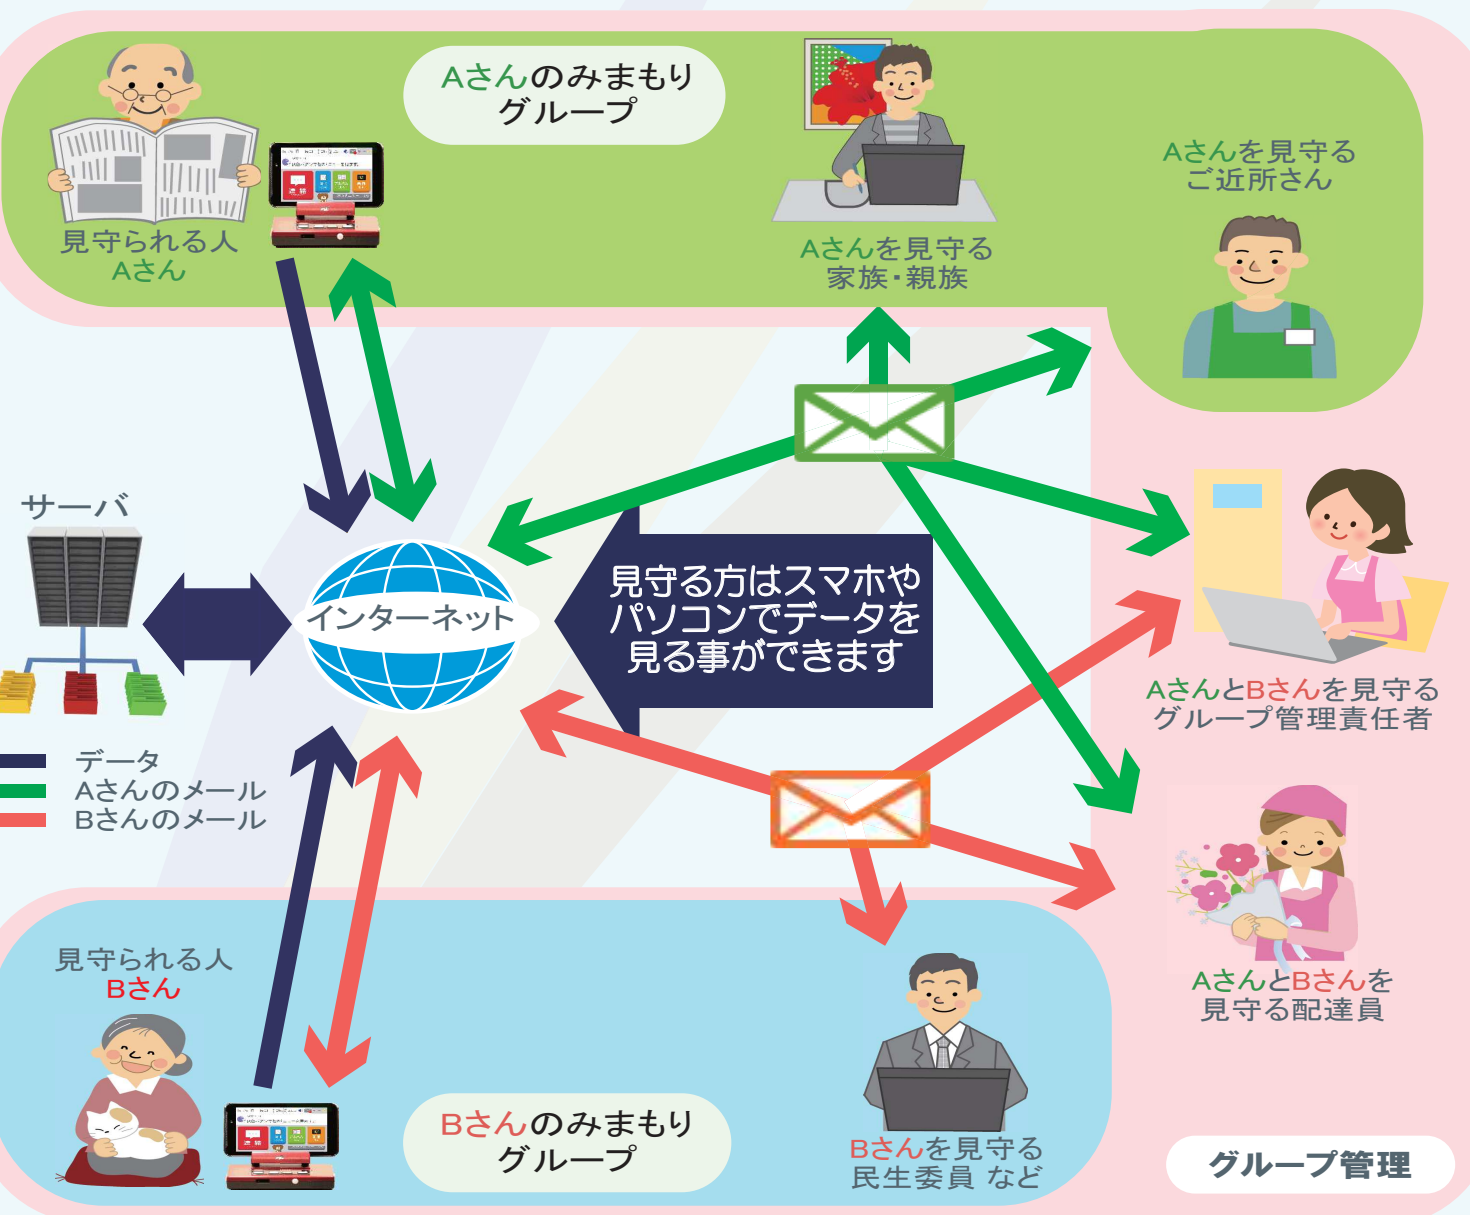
Aさんのみまもり
グループ

見守られる人
Aさん

Aさんを見守る
家族・親族

Aさんを見守る
ご近所さん

サーバ

インターネット

見守る方はスマホや
パソコンでデータを
見る事ができます

AさんとBさんを見守る
グループ管理責任者

データ
Aさんのメール
Bさんのメール

AさんとBさんを
見守る配達員

見守られる人
Bさん

Bさんのみまもり
グループ

Bさんを見守る
民生委員 など

グループ管理